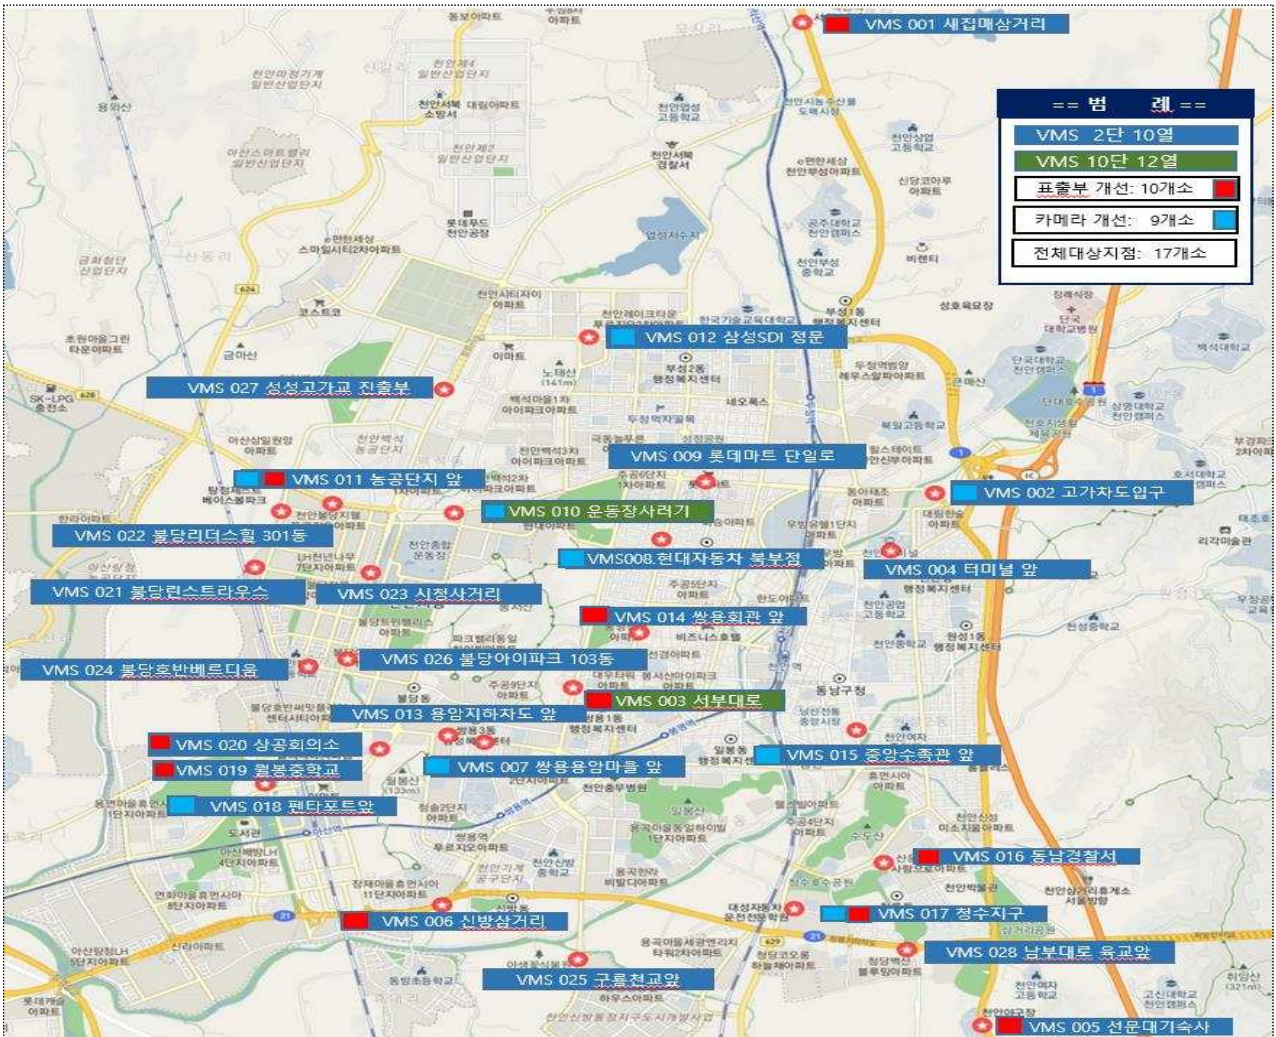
VMS 001 새집매삼거리

== 범 례 ==
VMS 2단 10열
VMS 10단 12열
표출부 개선: 10개소
카메라 개선: 9개소
전체대상지점: 17개소

VMS 012 삼성SDI 정문
VMS 027 성성고가교 진출부
VMS 009 롯데마트 단일로
VMS 011 농공단지 앞
VMS 002 고가차도입구
VMS 010 운동장사거리
VMS 022 불당리더스힐 301동
VMS008.현대자동차 북부점
VMS 004 터미널 앞
VMS 021 불당린스트라우스
VMS 023 시청사거리
VMS 014 쌍용회관 앞
VMS 026 불당아이파크 103동
VMS 024 불당호반베르디움
VMS 003 서부대로
VMS 013 용암지하차도 앞
VMS 020 상공회의소
VMS 015 중앙수족관 앞
VMS 019 월봉중학교
VMS 007 쌍용용암마을 앞
VMS 018 펜타포트앞
VMS 016 동남경찰서
VMS 017 청수지구
VMS 006 신방삼거리
VMS 028 남부대로 육교앞
VMS 025 구룡천교앞
VMS 005 선문대기숙사

동보아파트
천안제3일반산업단지
천안마정가계일반산업단지
천안서북소방서
대림아파트
천안제2일반산업단지
아산스마트밸리일반산업단지
용와산
천안업성고등학교
천안서북경찰서
천안시농수산물도매시장
천안상업고등학교
e편한세상천안부성아파트
신당코아루아파트
롯데푸드천안공장
공주대학교천안캠퍼스
업성저수지
천안부성중학교
비렌티
e편한세상스마일시티2차아파트
금화첨단산업단지
천안시티자이아파트
천안레이크타운
한국기술교육대학교
부성1동행정복지센터
성호육묘장
장례식장
단국대학교병원
코스트코
초원마을그린타운아파트
이마트
노태산
부성2동행정복지센터
두정역범양레우스알파하우스
단국대학교천안캠퍼스
백석대학교
금마산
SK-LPG충전소
백석마을1차아이파크아파트
두정먹자골목
네오록스
봉명산
단대호수공원
상명대학교천안캠퍼스
아산실업원양아파트
천안백석농공단지
극동늘푸른
성정공원
북일고등학교
힐스테이트천안신부아파트
호서대학교천안캠퍼스
천안백석3차아이파크아파트
주공6단지아파트
탕정제2차베이스볼파크
한라아파트
천안불당지웰
동아태조아파트
대림한숲아파트
천안종합운동장
LH천년나무7단지아파트
한도아파트
리각미술관
천안중앙도서관
주공5단지아파트
불당트윈팰리스아파트
파크팰리동일
비즈니스호텔
천안공업고등학교
천안중학교
원성1동행정복지센터
천성중학교
주공5단지아파트
대우타워
봉서산아이파크아파트
동남구청
불당동
불당호반써밋플레이스센터시티아파트
쌍용1동행정복지센터
남산초등학교
천안여자
쌍용3동
일봉동행정복지센터
휴먼시아아파트
월봉산
용연마을휴먼시아1단지아파트
청솔2단지아파트
일봉산
도서관
아산배방LH4단지아파트
쌍용역
푸르지오아파트
천안기계공구단지
천안신방중학교
용곡한성비발디아파트
천안신성미소지움아파트
천안박물관
장재마을휴먼시아11단지아파트
천안삼거리휴게소
연화마을휴먼시아5단지아파트
신라아파트
아산탕정LH5단지아파트
용곡마을세광엔리치타워2차아파트
대성자동차운전전문학원
청당코오롱하늘채아파트
청당벽산블루밍아파트
아산용화초등학교
동방초등학교
천안여자고등학교
고신대학교천안캠퍼스
천안야구장
천안신방통정지구도시개발사업
하우스아파트
취암산